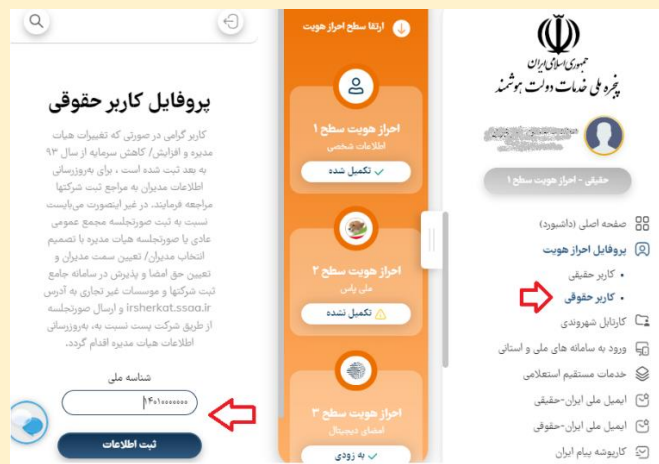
پروفایل کاربر حقوقی

کاربر گرامی در صورتی که تغییرات هیات مدیره و افزایش/ کاهش سرمایه از سال ۹۳ به بعد ثبت شده است ، برای به‌روزرسانی اطلاعات مدیران به مراجع ثبت شرکتها مراجعه فرمایند. در غیر اینصورت می‌بایست نسبت به ثبت صورتجلسه مجمع عمومی عادی یا صورتجلسه هیات مدیره با تصمیم انتخاب مدیران/ تعیین سمت مدیران و تعیین حق امضا و پذیرش در سامانه جامع ثبت شرکتها و موسسات غیر تجاری به آدرس irsherkat.ssaa.ir و ارسال صورتجلسه از طریق شرکت پست نسبت به، به‌روزرسانی اطلاعات هیات مدیره اقدام گردد.

شناسه ملی

۱۴۰۱۰۰۰۰۰۰۰

ثبت اطلاعات

ارتقا سطح احراز هویت

احراز هویت سطح ۱
اطلاعات شخصی
تکمیل شده

احراز هویت سطح ۲
ملی پاس
تکمیل نشده

احراز هویت سطح ۳
امضای دیجیتال
به زودی

جمهوری اسلامی ایران
پنجره ملی خدمات دولت هوشمند

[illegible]

حقیقی - احراز هویت سطح ۱

صفحه اصلی (داشبورد)
پروفایل احراز هویت
• کاربر حقیقی
• کاربر حقوقی
کارتابل شهروندی
ورود به سامانه های ملی و استانی
خدمات مستقیم استعلامی
ایمیل ملی ایران-حقیقی
ایمیل ملی ایران-حقوقی
کارپوشه پیام ایران